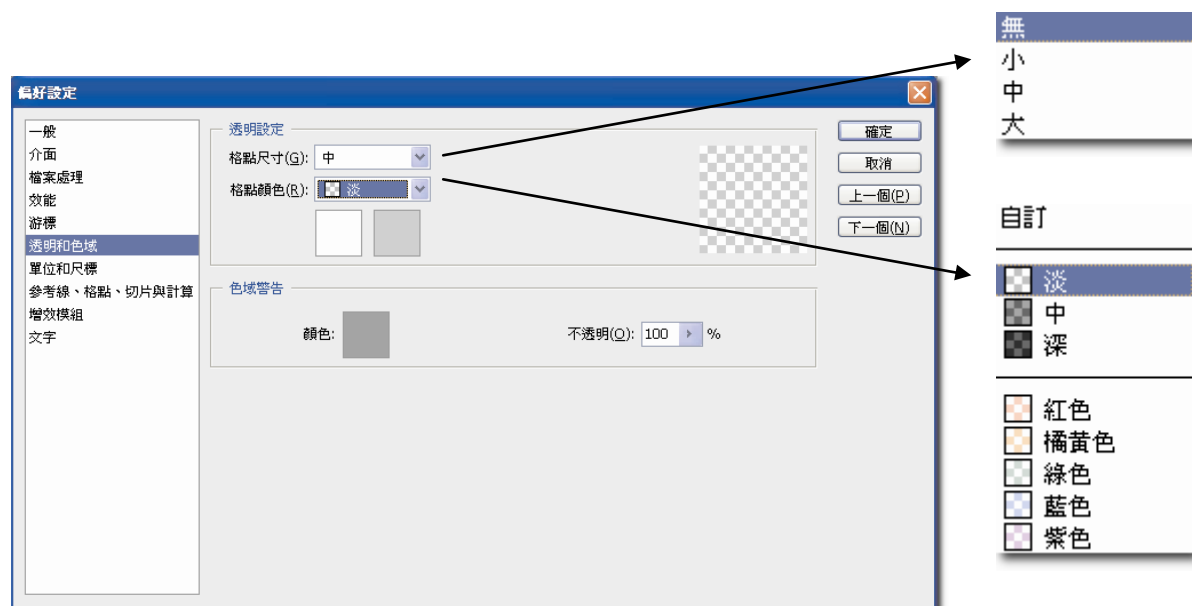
偏好設定

一般
介面
檔案處理
效能
游標
透明和色域
單位和尺標
參考線、格點、切片與計算
增效模組
文字

透明設定
格點尺寸(G): 中
格點顏色(R): 淡

色域警告
顏色:
不透明(O): 100 %

確定
取消
上一個(P)
下一個(N)

無
小
中
大

自訂
淡
中
深
紅色
橘黃色
綠色
藍色
紫色